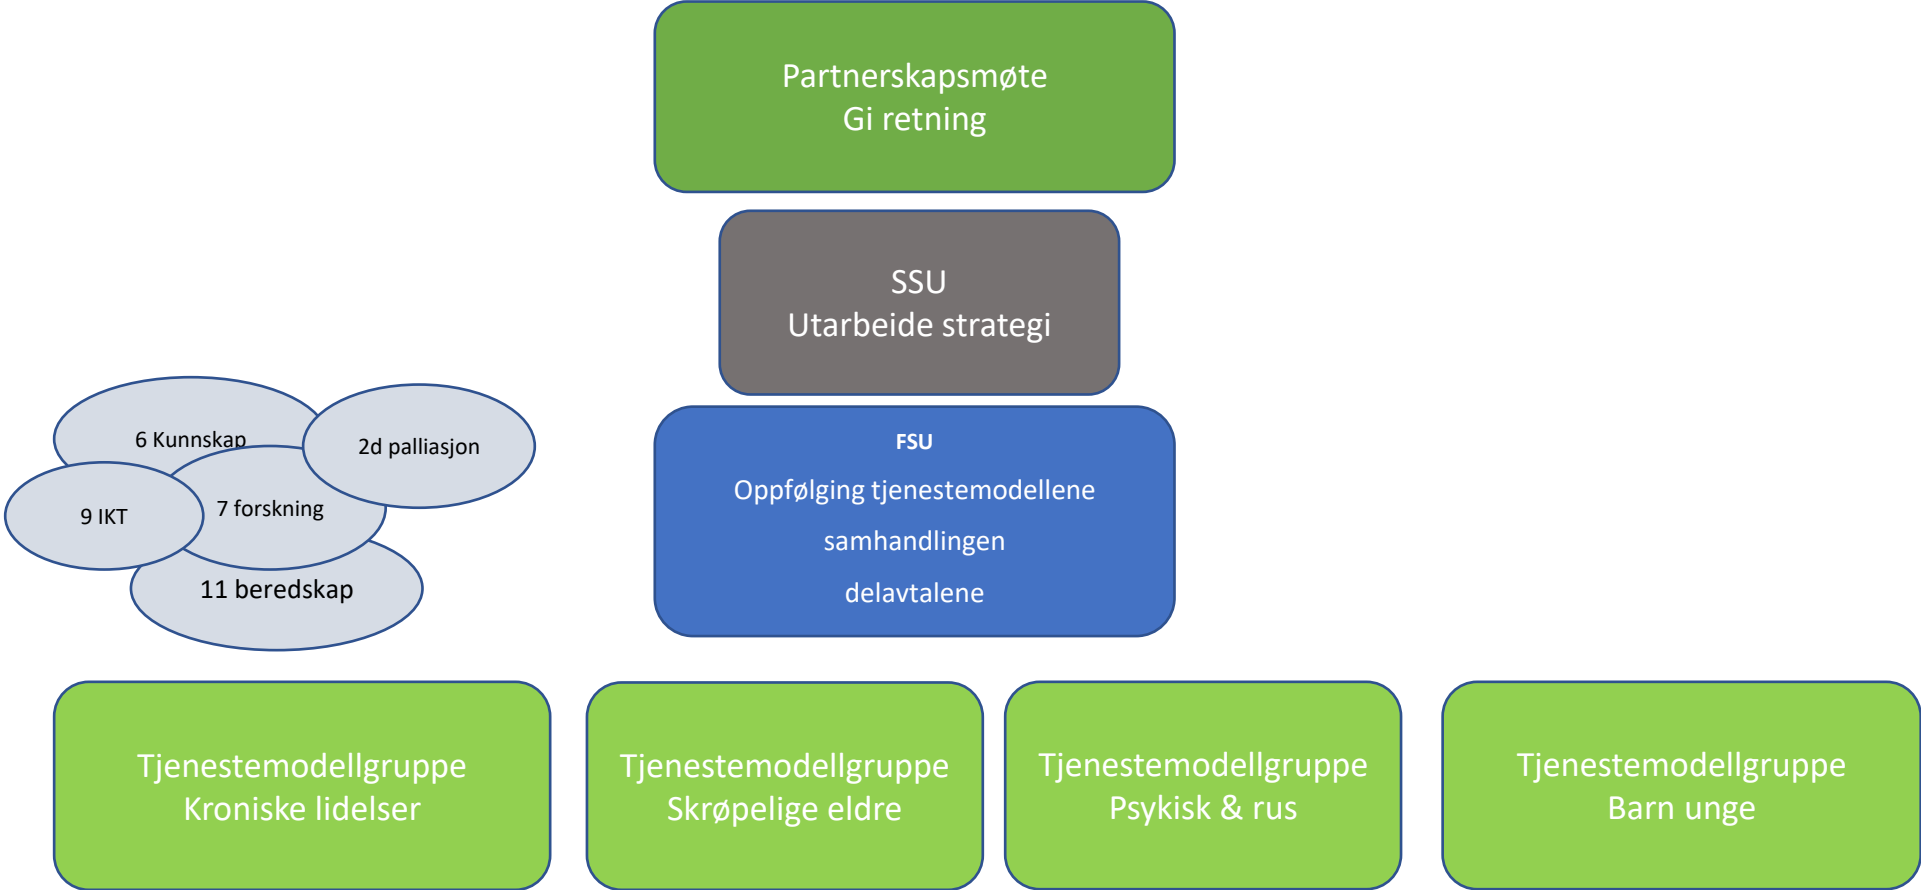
Partnerskapsmøte
Gi retning

SSU
Utarbeide strategi

6 Kunnskap

2d palliasjon

9 IKT

7 forskning

11 beredskap

FSU
Oppfølging tjenestemodellene
samhandlingen
delavtalene

Tjenestemodellgruppe
Kroniske lidelser

Tjenestemodellgruppe
Skrøpelige eldre

Tjenestemodellgruppe
Psykisk & rus

Tjenestemodellgruppe
Barn unge